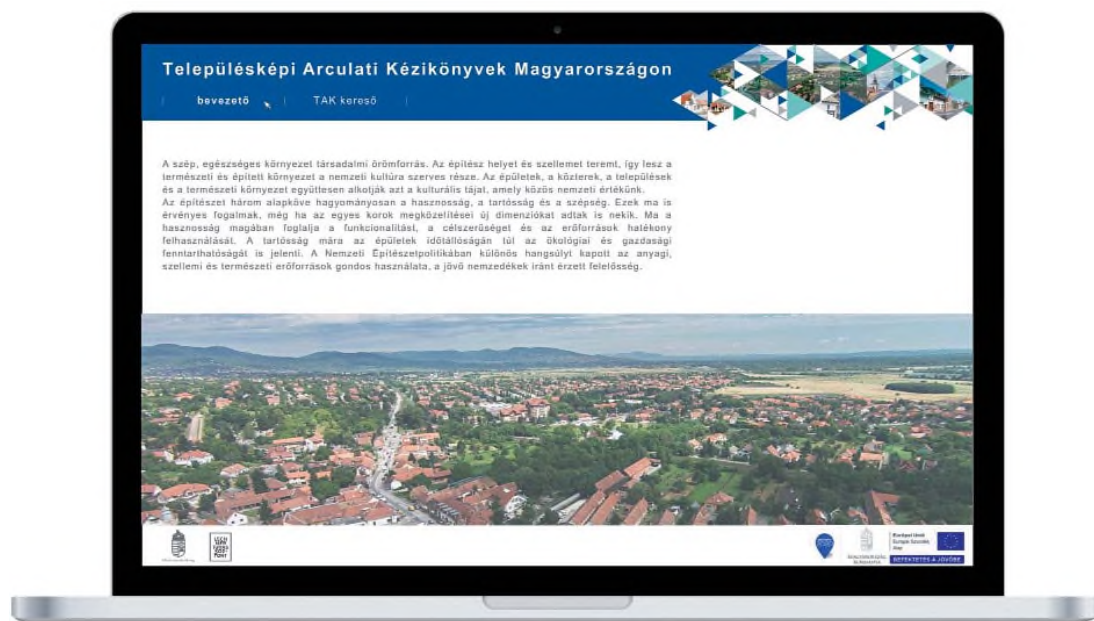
Településképi Arculati Kézikönyvek Magyarországon

bevezető | TAK kereső

A szép, egészséges környezet társadalmi örömforrás. Az építész helyet és szellemet teremt, így lesz a természeti és épített környezet a nemzeti kultúra szerves része. Az épületek, a közterek, a települések és a természeti környezet együttesen alkotják azt a kulturális tájat, amely közös nemzeti értékünk.
Az építészet három alapköve hagyományosan a hasznosság, a tartósság és a szépség. Ezek ma is érvényes fogalmak, még ha az egyes korok megközelítései új dimenziókat adtak is nekik. Ma a hasznosság magában foglalja a funkcionalitást, a célszerűséget és az erőforrások hatékony felhasználását. A tartósság mára az épületek időtállóságán túl az ökológiai és gazdasági fenntarthatóságát is jelenti. A Nemzeti Építészetpolitikában különös hangsúlyt kapott az anyagi, szellemi és természeti erőforrások gondos használata, a jövő nemzedékek iránt érzett felelősség.

BEFEKTETÉS A JÖVŐBE